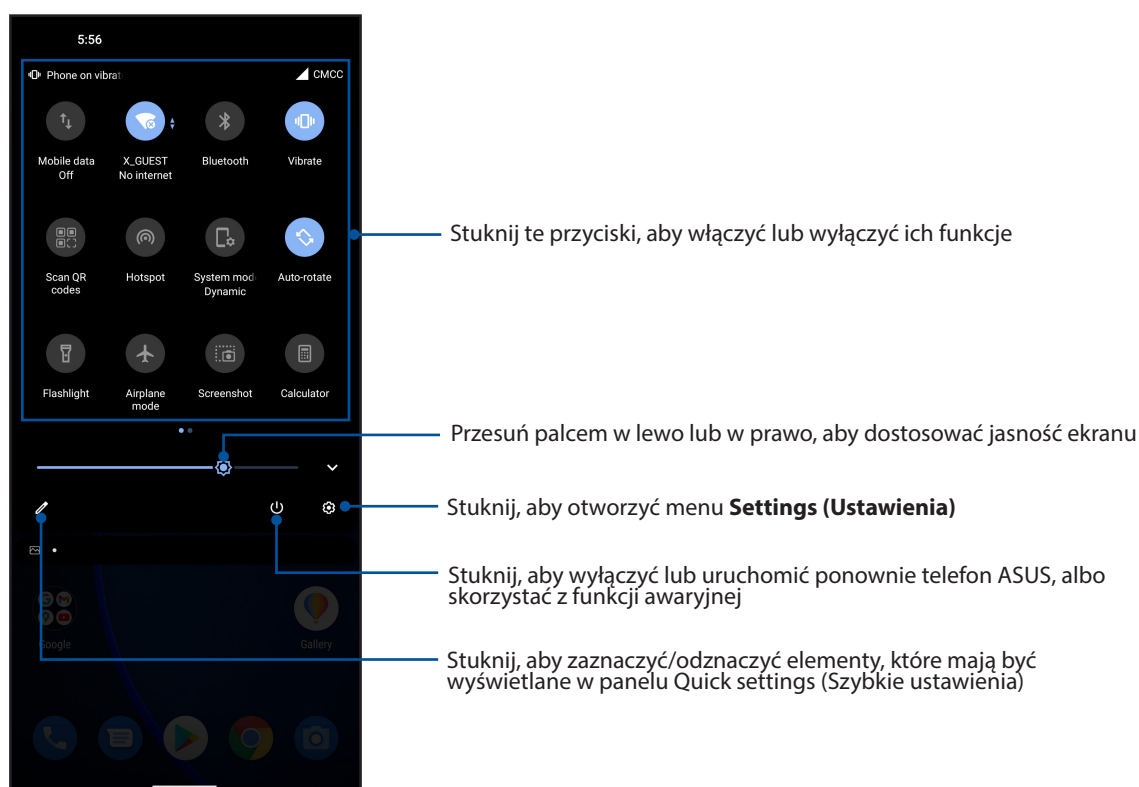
5:56

Phone on vibrat

CMCC

Mobile data Off

X_GUEST No internet

Bluetooth

Vibrate

Scan QR codes

Hotspot

System mod Dynamic

Auto-rotate

Flashlight

Airplane mode

Screenshot

Calculator

Google

Gallery

Stuknij te przyciski, aby włączyć lub wyłączyć ich funkcje

Przesuń palcem w lewo lub w prawo, aby dostosować jasność ekranu

Stuknij, aby otworzyć menu **Settings (Ustawienia)**

Stuknij, aby wyłączyć lub uruchomić ponownie telefon ASUS, albo skorzystać z funkcji awaryjnej

Stuknij, aby zaznaczyć/odznaczyć elementy, które mają być wyświetlane w panelu Quick settings (Szybkie ustawienia)